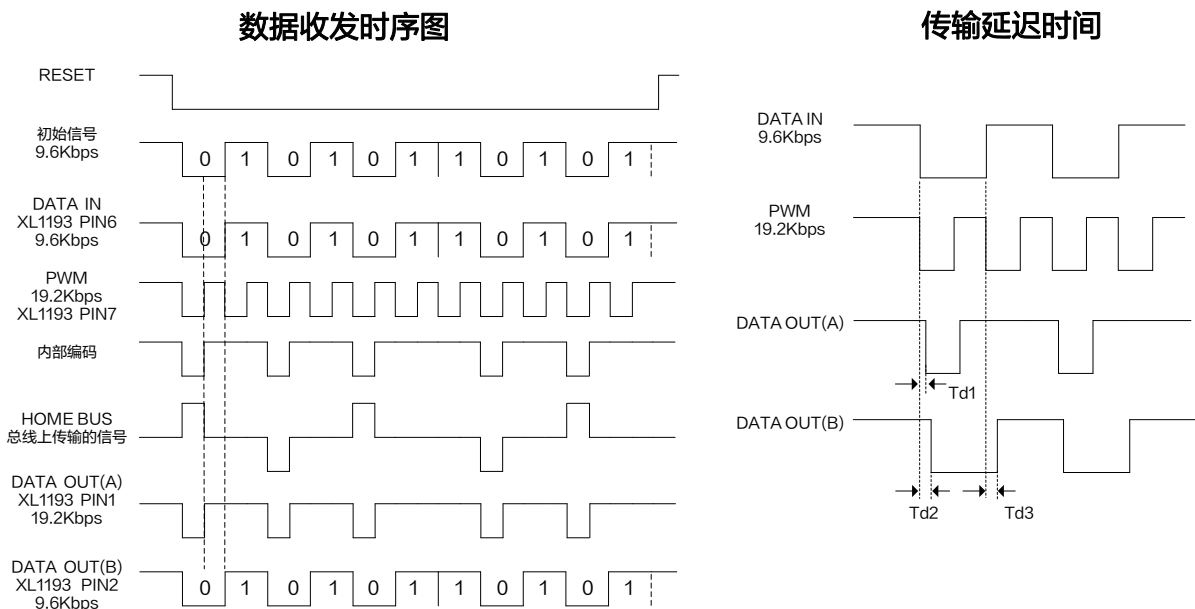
数据收发时序图

RESET

初始信号
9.6Kbps

0 1 0 1 0 1 1 0 1 0 1

DATA IN
XL1193 PIN6
9.6Kbps

0 1 0 1 0 1 1 0 1 0 1

PWM
19.2Kbps
XL1193 PIN7

内部编码

HOME BUS
总线上传输的信号

DATA OUT(A)
XL1193 PIN1
19.2Kbps

DATA OUT(B)
XL1193 PIN2
9.6Kbps

0 1 0 1 0 1 1 0 1 0 1

传输延迟时间

DATA IN
9.6Kbps

PWM
19.2Kbps

DATA OUT(A)

Td1

DATA OUT(B)

Td2

Td3